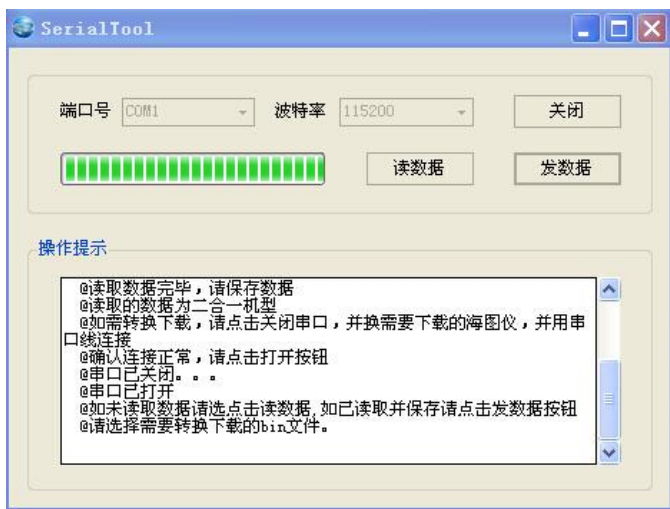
SerialTool

端口号 COM1 波特率 115200 关闭

读数据 发数据

操作提示

@读取数据完毕，请保存数据
@读取的数据为二合一机型
@如需转换下载，请点击关闭串口，并换需要下载的海图仪，并用串口线连接
@确认连接正常，请点击打开按钮
@串口已关闭。。。
@串口已打开
@如未读取数据请选点击读数据，如已读取并保存请点击发数据按钮
@请选择需要转换下载的bin文件。